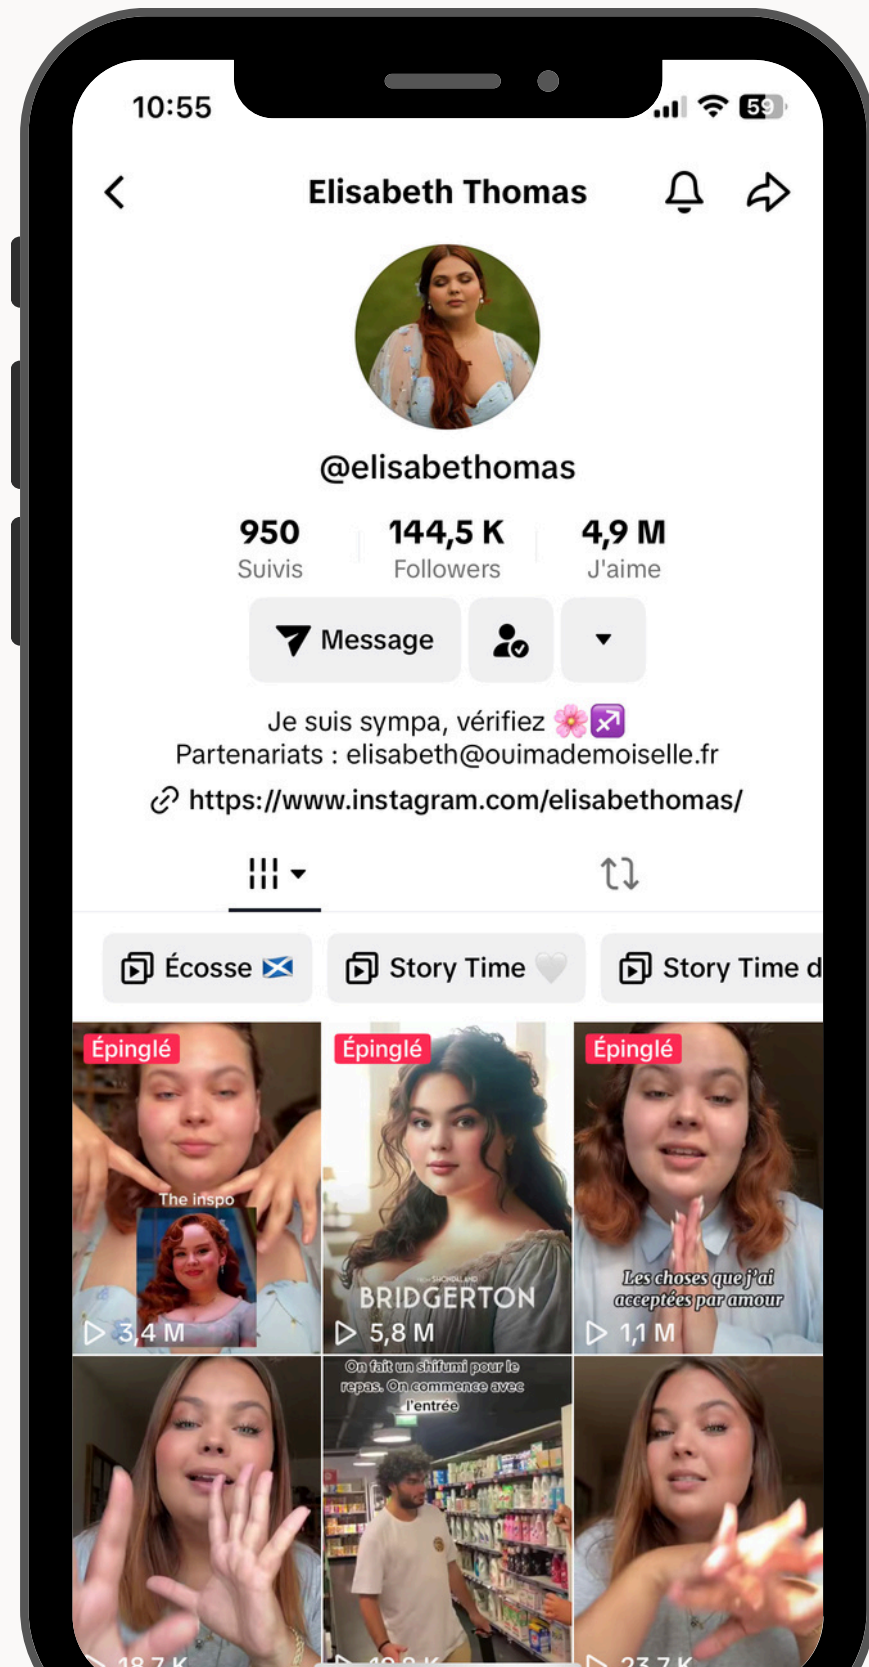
10:55

59

Elisabeth Thomas

@elisabethomas

950
Suivis

144,5 K
Followers

4,9 M
J'aime

Message

Je suis sympa, vérifiez 🌸♐
Partenariats : elisabeth@ouimademoiselle.fr

https://www.instagram.com/elisabethomas/

Écosse

Story Time

Story Time d

Épinglé
The inspo
3,4 M

Épinglé
BRIDGERTON
5,8 M

Épinglé
Les choses que j'ai acceptées par amour
1,1 M

On fait un shifumi pour le repas. On commence avec l'entrée

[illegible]

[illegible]

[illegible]